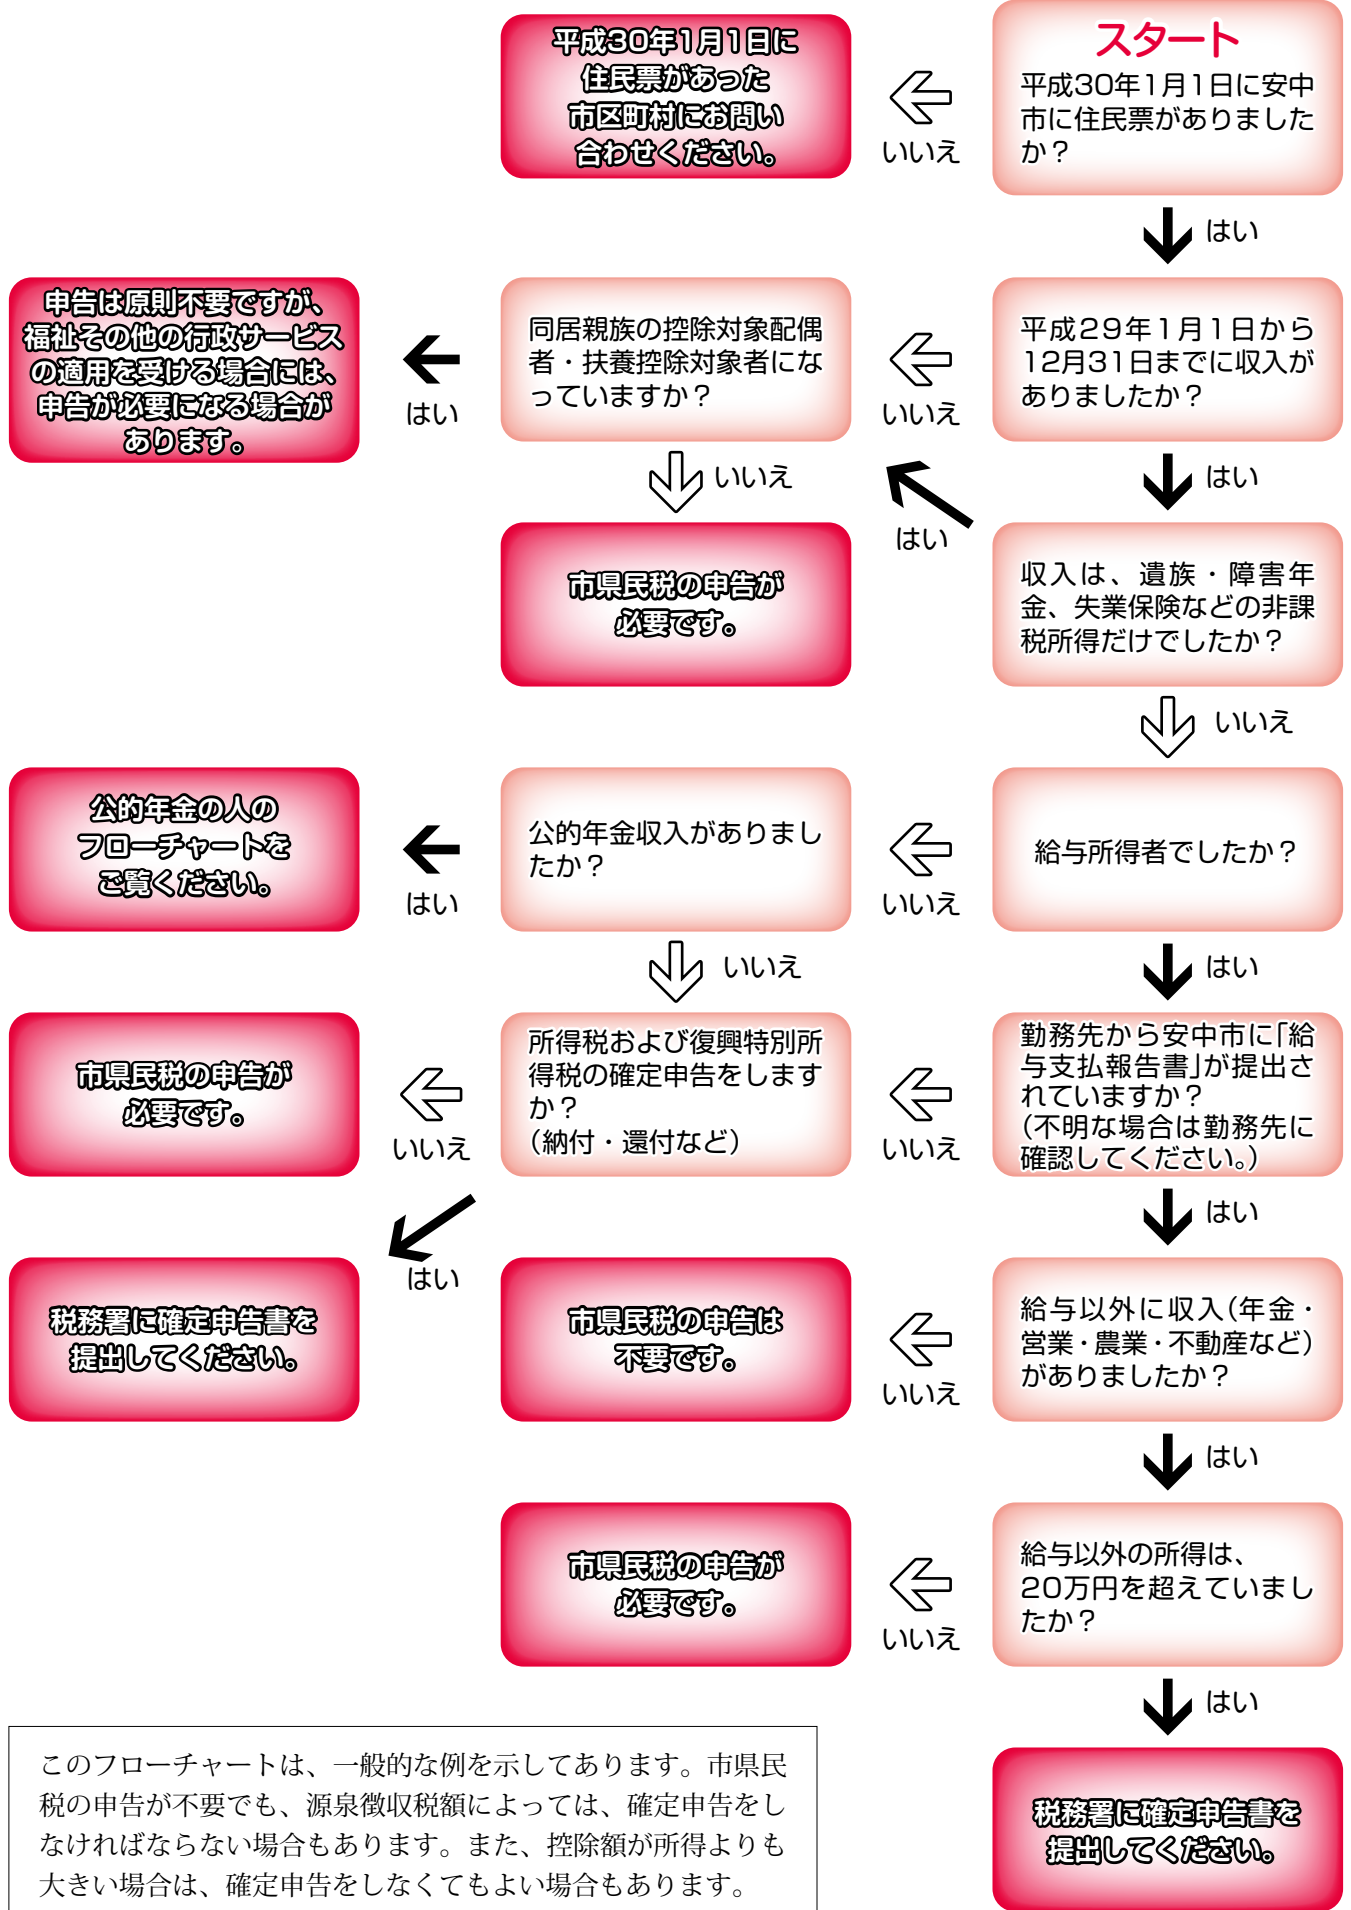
スタート
平成30年1月1日に安中市に住民票がありましたか？

いいえ

平成30年1月1日に住民票があった市区町村にお問い合わせください。

はい

平成29年1月1日から12月31日までに収入がありましたか？

いいえ

同居親族の控除対象配偶者・扶養控除対象者になっていますか？

はい

申告は原則不要ですが、福祉その他の行政サービスの適用を受ける場合には、申告が必要になる場合があります。

いいえ

市県民税の申告が必要です。

はい

収入は、遺族・障害年金、失業保険などの非課税所得だけでしたか？

はい

いいえ

給与所得者でしたか？

いいえ

公的年金収入がありましたか？

はい

公的年金の人のフローチャートをご覧ください。

いいえ

所得税および復興特別所得税の確定申告をしますか？
（納付・還付など）

いいえ

市県民税の申告が必要です。

はい

税務署に確定申告書を提出してください。

はい

勤務先から安中市に「給与支払報告書」が提出されていますか？
（不明な場合は勤務先に確認してください。）

いいえ

はい

給与以外に収入（年金・営業・農業・不動産など）がありましたか？

いいえ

市県民税の申告は不要です。

はい

給与以外の所得は、20万円を超えていましたか？

いいえ

市県民税の申告が必要です。

はい

税務署に確定申告書を提出してください。

このフローチャートは、一般的な例を示してあります。市県民税の申告が不要でも、源泉徴収税額によっては、確定申告をしなければならない場合もあります。また、控除額が所得よりも大きい場合は、確定申告をしなくてもよい場合もあります。